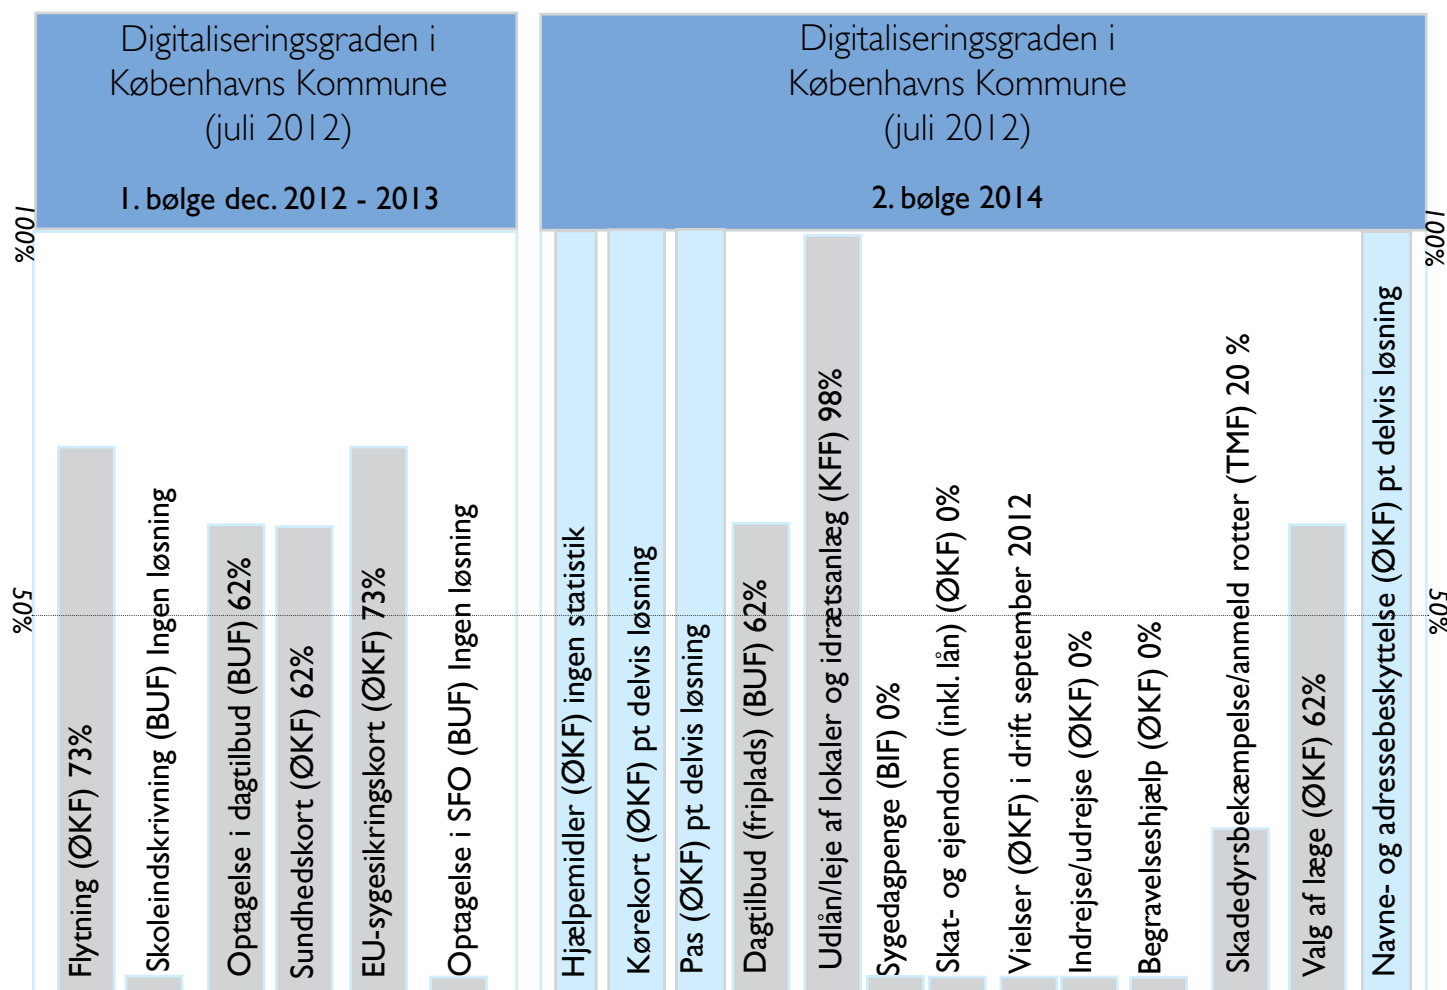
Digitaliseringsgraden i Københavns Kommune (juli 2012)

1. bølge dec. 2012 - 2013

Digitaliseringsgraden i Københavns Kommune (juli 2012)

2. bølge 2014

100%

50%

100%

50%

Flytning (ØKF) 73%

Skoleindskrivning (BUF) Ingen løsning

Optagelse i dagtilbud (BUF) 62%

Sundhedskort (ØKF) 62%

EU-sygesikringskort (ØKF) 73%

Optagelse i SFO (BUF) Ingen løsning

Hjælpemidler (ØKF) ingen statistik

Kørekort (ØKF) pt delvis løsning

Pas (ØKF) pt delvis løsning

Dagtilbud (friplads) (BUF) 62%

Udlån/leje af lokaler og idrætsanlæg (KFF) 98%

Sygedagpenge (BIF) 0%

Skat- og ejendom (inkl. lån) (ØKF) 0%

Vielser (ØKF) i drift september 2012

Indrejse/udrejse (ØKF) 0%

Begravelseshjælp (ØKF) 0%

Skadedyrsbekæmpelse/anmeld rotter (TMF) 20 %

Valg af læge (ØKF) 62%

Navne- og adressebeskyttelse (ØKF) pt delvis løsning